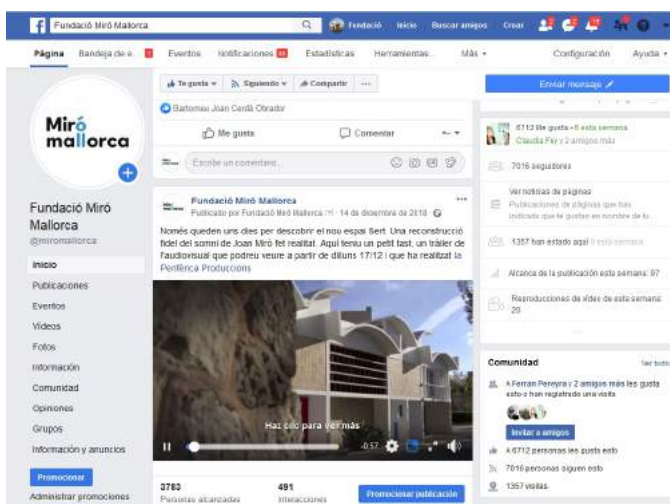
Fundació Miró Mallorca

Fundació Inicio Buscar amigos Crear

Página Bandeja de e... Eventos Notificaciones Estadísticas Herramientas... Más ▾ Configuración Ayuda ▾

Miró mallorca

Fundació Miró Mallorca
@miromallorca

Inicio
Publicaciones
Eventos
Vídeos
Fotos
Información
Comunidad
Opiniones
Grupos
Información y anuncios

Promocionar
Administrar promociones

Te gusta ▾ Siguiendo ▾ Compartir ...

Bartomeu Joan Cerdà Obrador

Me gusta Comentar

Escribe un comentario...

Fundació Miró Mallorca
Publicado por Fundació Miró Mallorca [?] · 14 de diciembre de 2018

Només queden uns dies per descobrir el nou espai Sert. Una reconstrucció fidel del somni de Joan Miró fet realitat. Aquí teniu un petit tast, un tràiler de l'audiovisual que podreu veure a partir de dilluns 17/12 i que ha realitzat la Perifèrica Produccions

Haz clic para ver más

-0:57

3783
Personas alcanzadas

491
Interacciones

Promocionar publicación

Enviar mensaje

6712 Me gusta · 6 esta semana
Claudia Fey y 2 amigos más

7016 seguidores

Ver noticias de páginas
Publicaciones de páginas que has indicado que te gustan en nombre de tu...

1357 han estado aquí · 0 esta semana

Alcance de la publicación esta semana: 97

Reproducciones de vídeo de esta semana: 20

Comunidad Ver todo

A Ferran Pereyra y 2 amigos más les gusta esto o han registrado una visita

Invitar a amigos

A 6712 personas les gusta esto

7016 personas siguen esto

1357 visitas